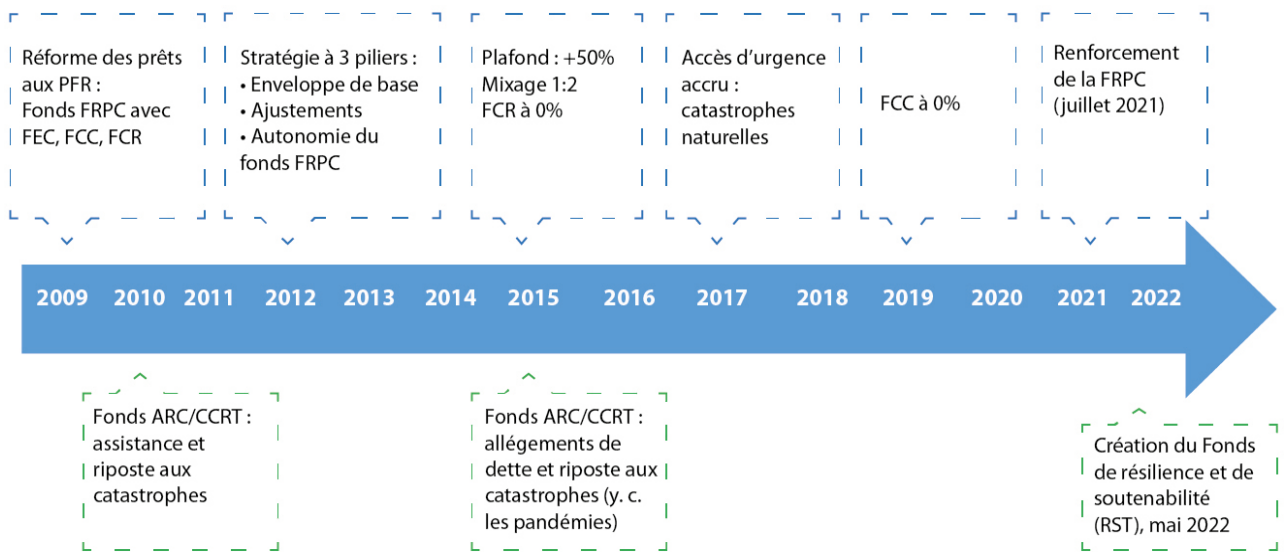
Réforme des prêts aux PFR : Fonds FRPC avec FEC, FCC, FCR

Stratégie à 3 piliers :
• Enveloppe de base
• Ajustements
• Autonomie du fonds FRPC

Plafond : +50%
Mixage 1:2
FCR à 0%

Accès d'urgence accru : catastrophes naturelles

FCC à 0%

Renforcement de la FRPC (juillet 2021)

2009 2010 2011 2012 2013 2014 2015 2016 2017 2018 2019 2020 2021 2022

Fonds ARC/CCRT : assistance et riposte aux catastrophes

Fonds ARC/CCRT : allégements de dette et riposte aux catastrophes (y. c. les pandémies)

Création du Fonds de résilience et de soutenabilité (RST), mai 2022